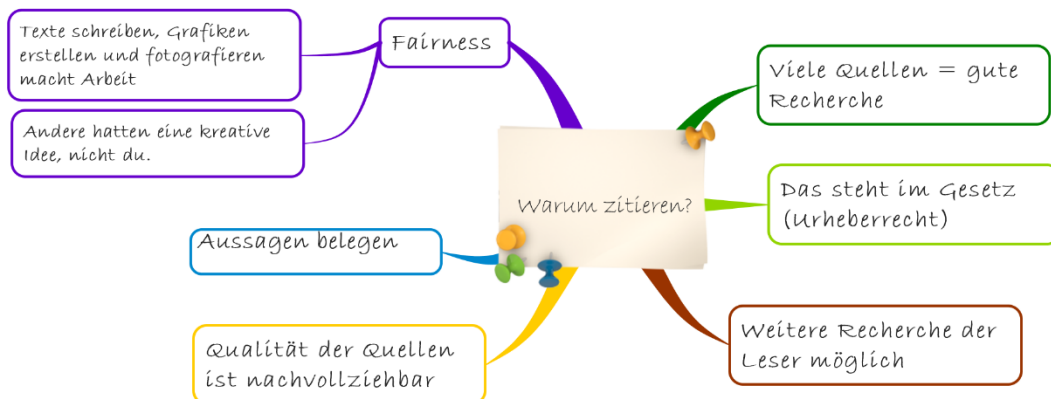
Warum zitieren?

Fairness

Texte schreiben, Grafiken erstellen und fotografieren macht Arbeit

Andere hatten eine kreative Idee, nicht du.

Aussagen belegen

Qualität der Quellen ist nachvollziehbar

Viele Quellen = gute Recherche

Das steht im Gesetz (Urheberrecht)

Weitere Recherche der Leser möglich